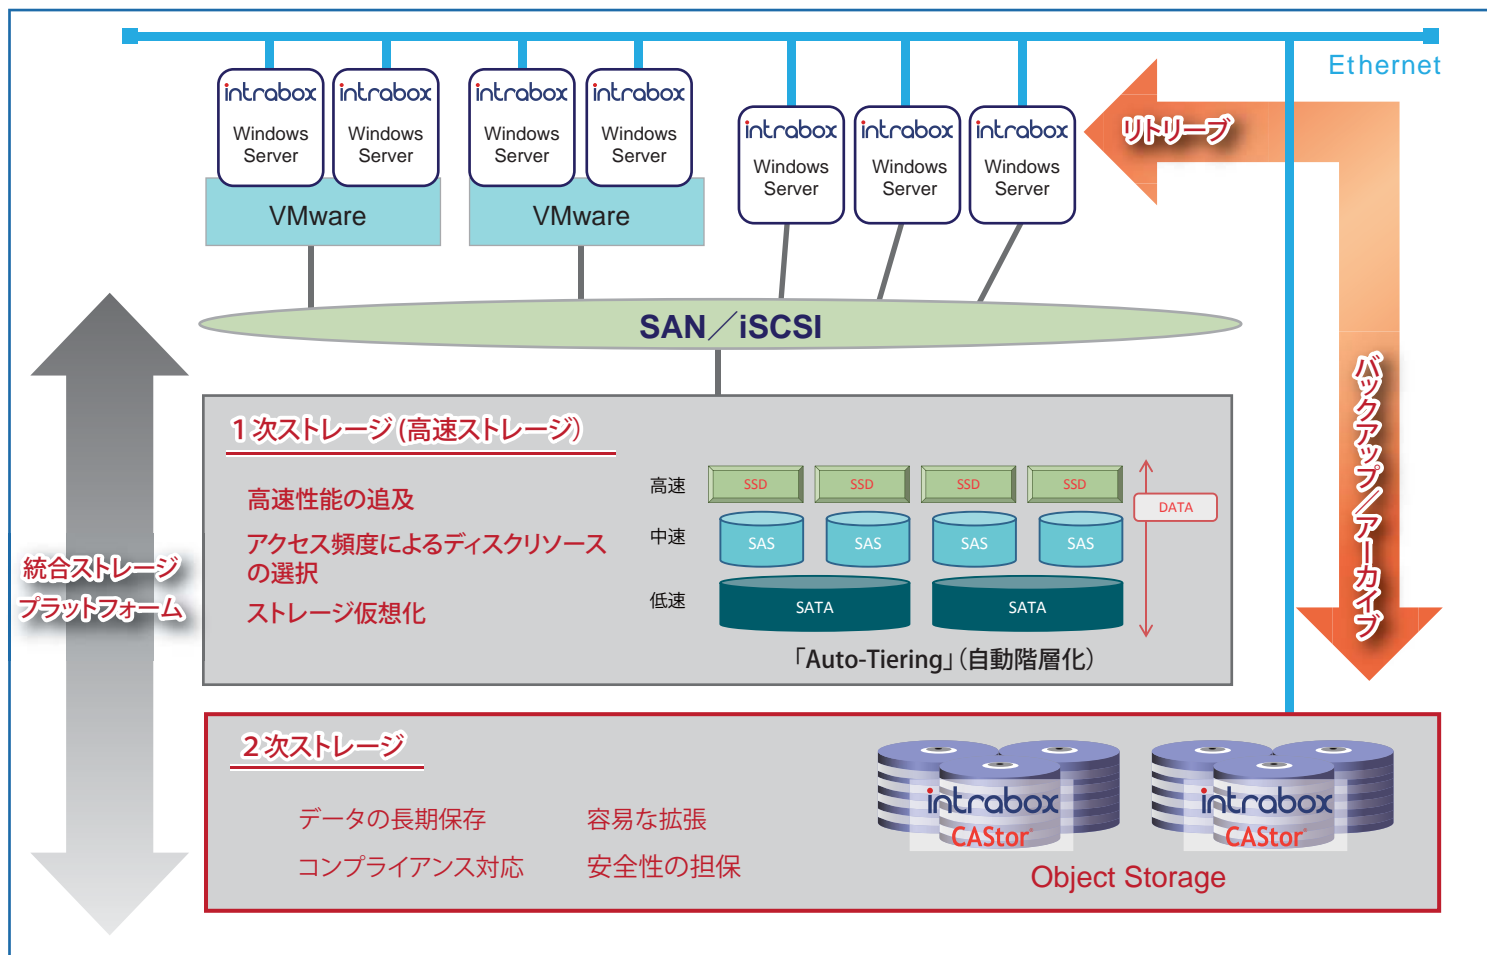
Ethernet

intrabox Windows Server
intrabox Windows Server
intrabox Windows Server
intrabox Windows Server
VMware
VMware
intrabox Windows Server
intrabox Windows Server
intrabox Windows Server

リトリーブ

SAN／iSCSI

バックアップ／アーカイブ

統合ストレージ
プラットフォーム

1次ストレージ(高速ストレージ)

高速性能の追及
アクセス頻度によるディスクリソースの選択
ストレージ仮想化

高速
SSD SSD SSD SSD
中速
SAS SAS SAS SAS
低速
SATA SATA
DATA

「Auto-Tiering」(自動階層化)

2次ストレージ

データの長期保存
コンプライアンス対応
容易な拡張
安全性の担保

intrabox CAStor
intrabox CAStor
Object Storage